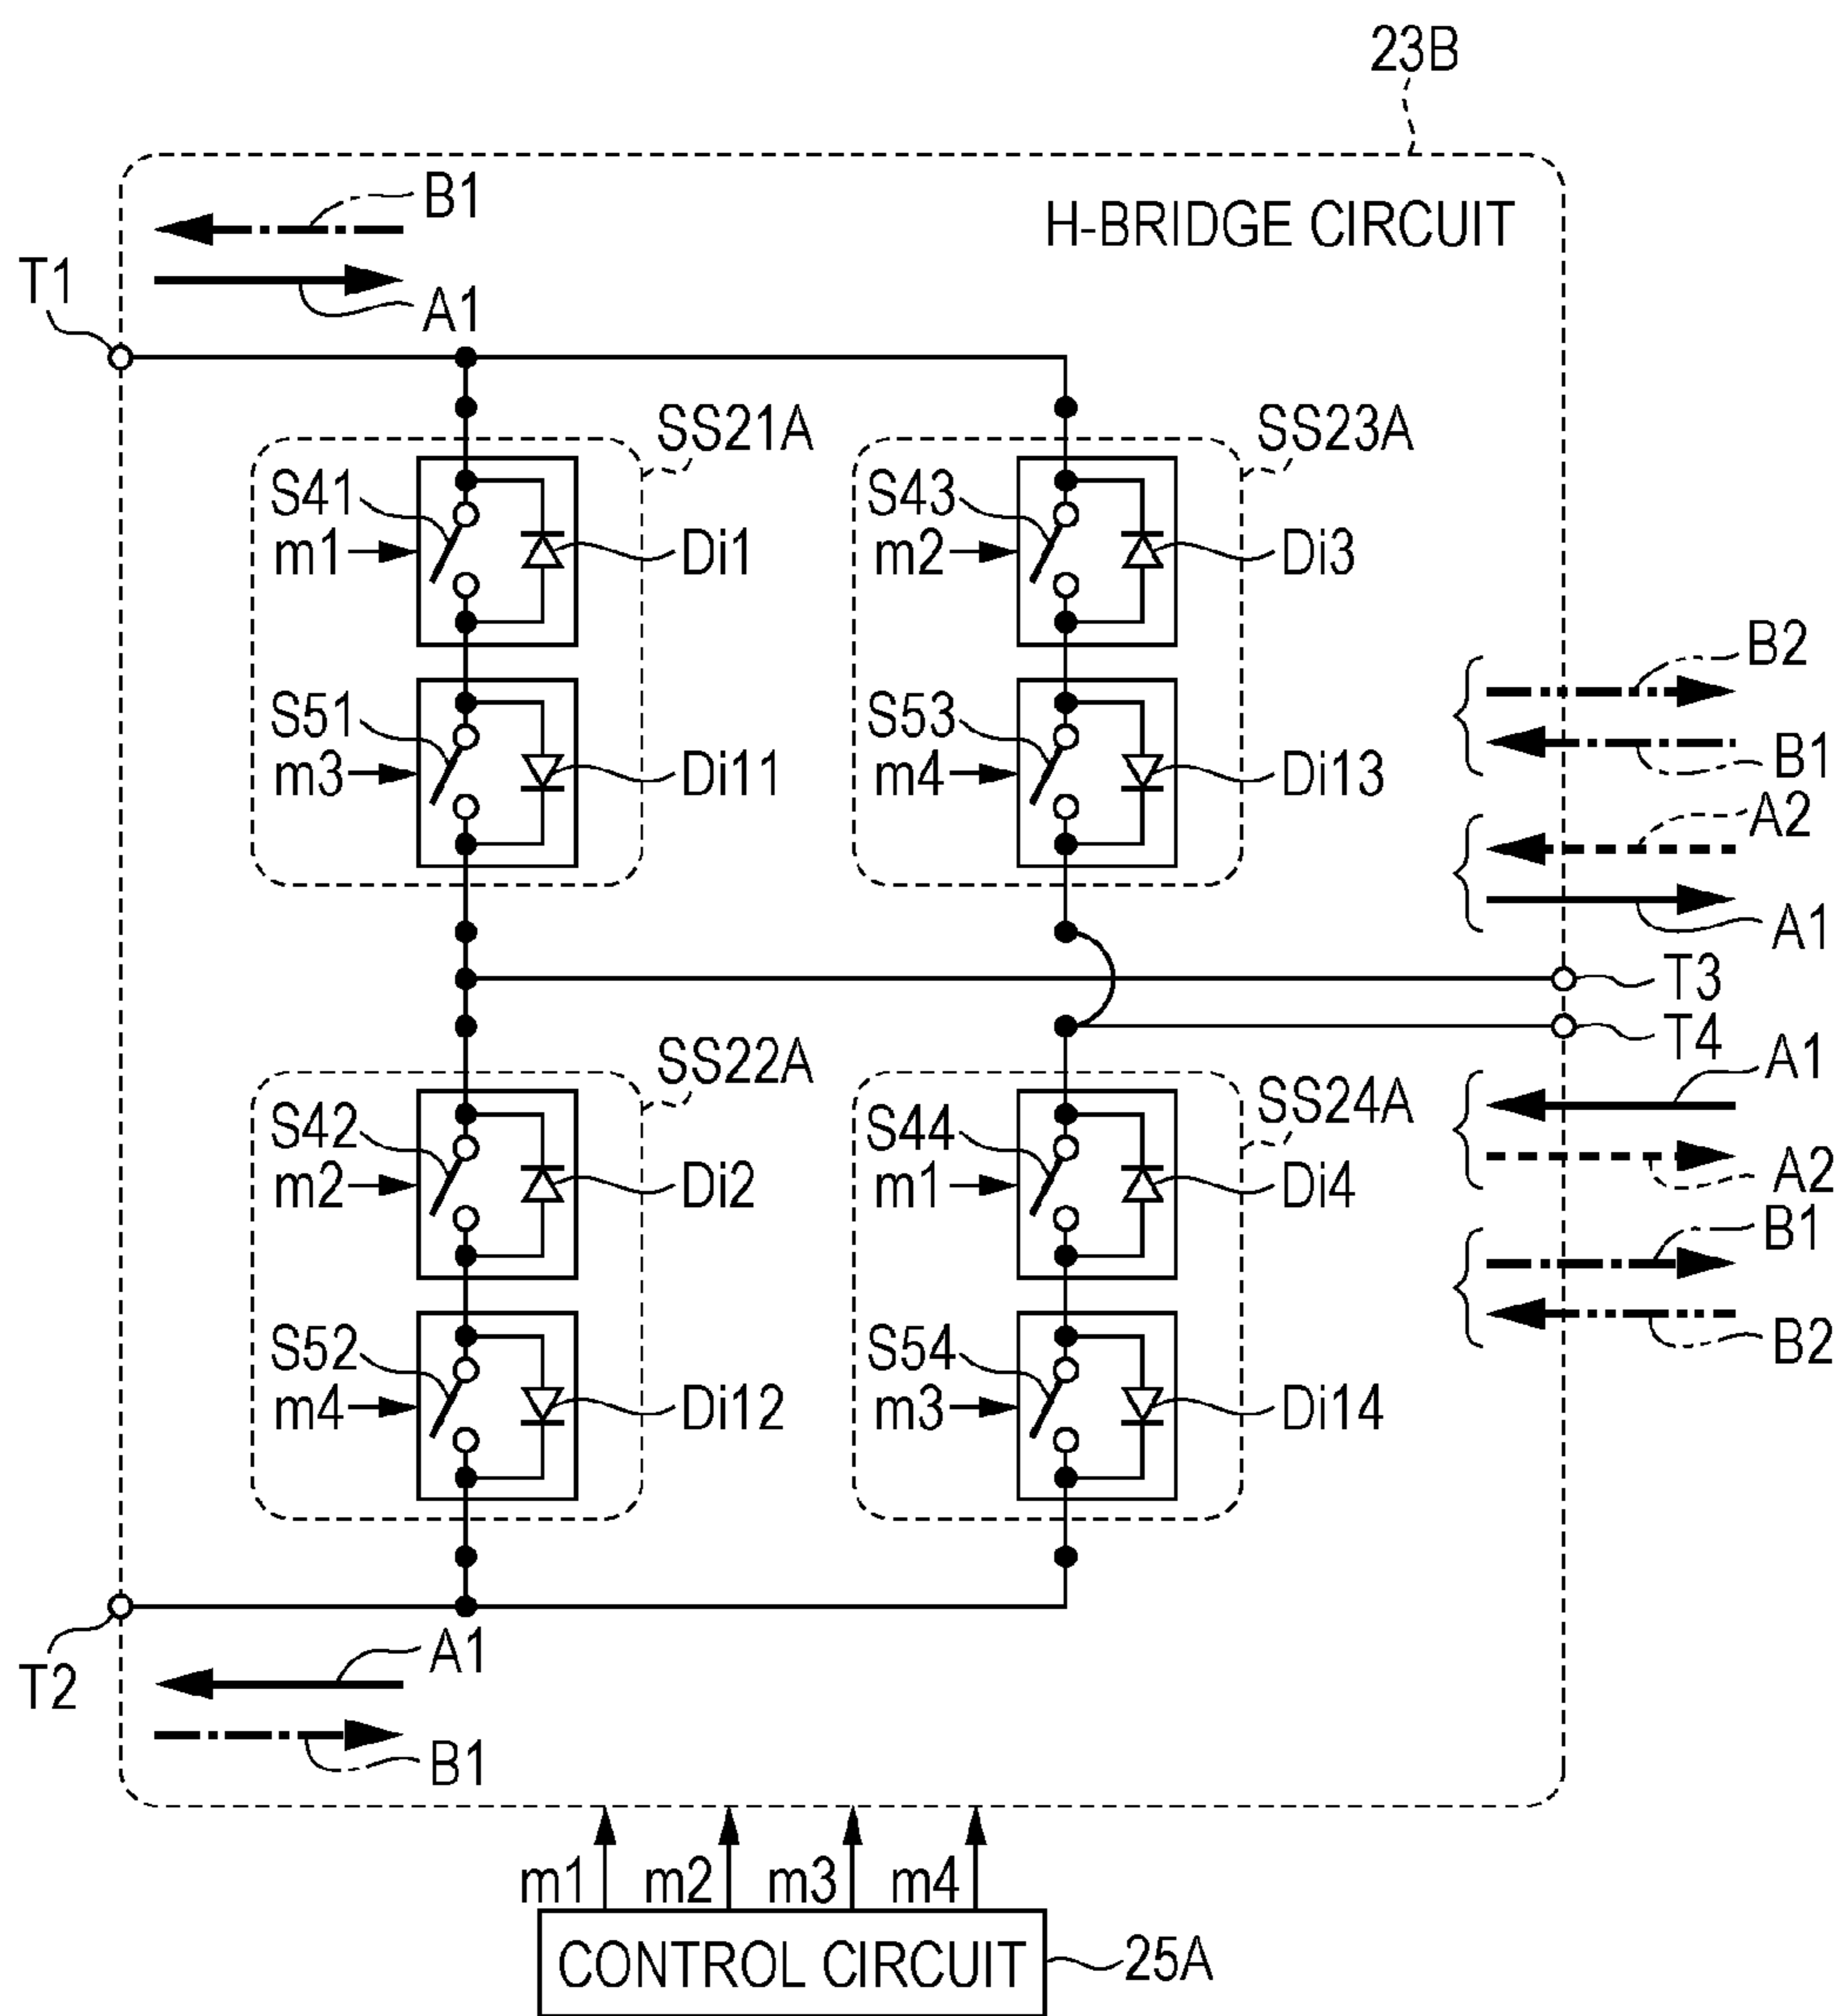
23B

H-BRIDGE CIRCUIT

B1
A1
T1

SS21A
S41
m1
Di1
S51
m3
Di11

SS23A
S43
m2
Di3
S53
m4
Di13

B2
B1
A2
A1
T3
T4
A1
A2
B1
B2

SS22A
S42
m2
Di2
S52
m4
Di12

SS24A
S44
m1
Di4
S54
m3
Di14

T2
A1
B1

m1 m2 m3 m4
CONTROL CIRCUIT
25A